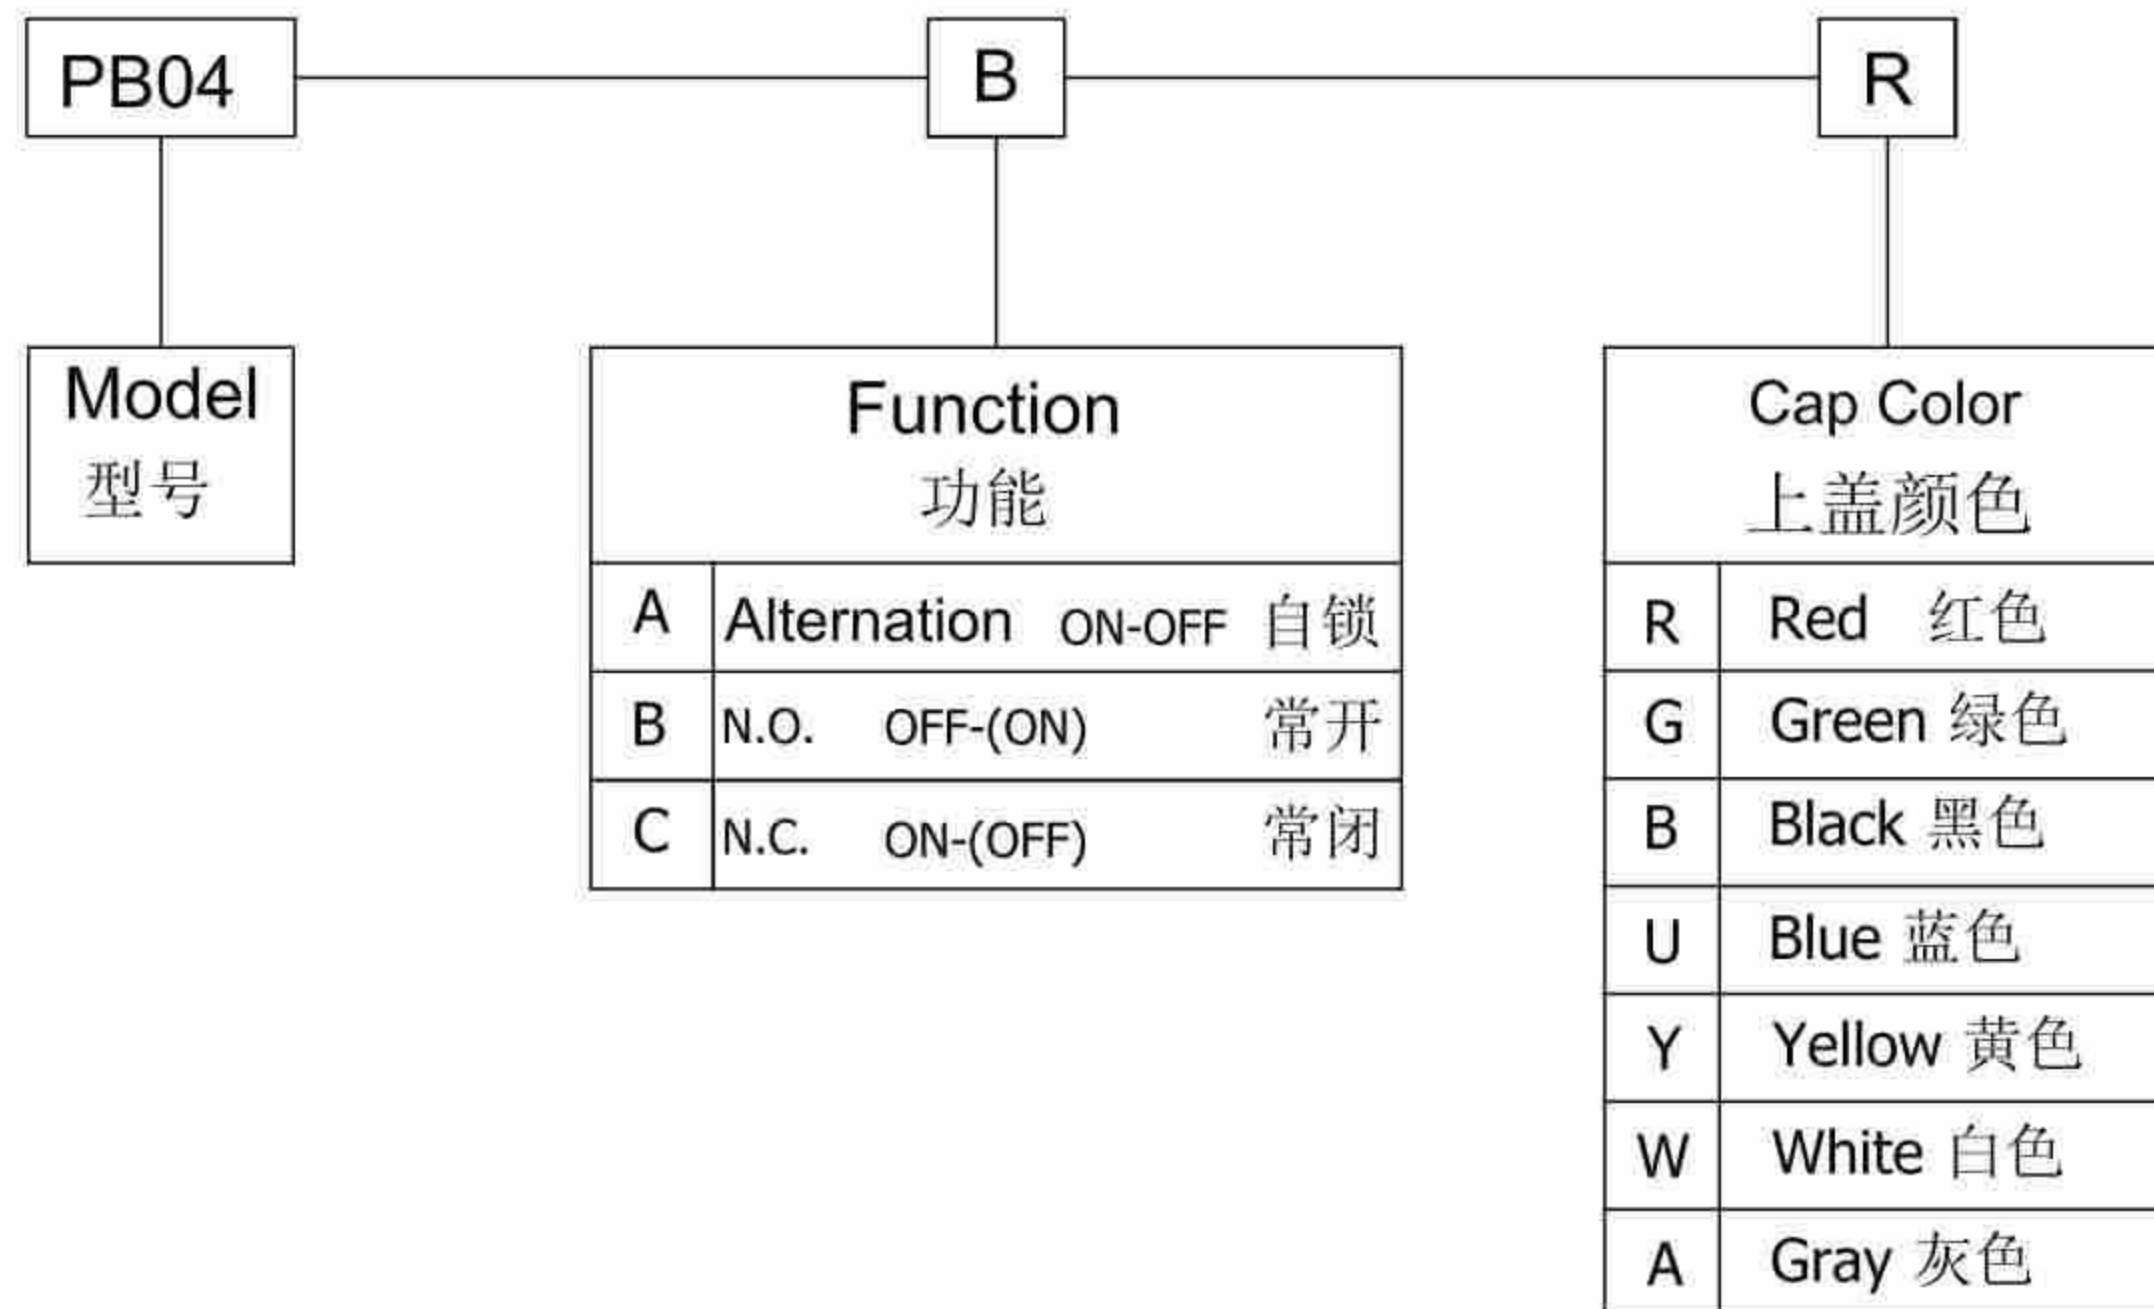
PB04

B

R

Model
型号

| Function 功能 | |
|---|---|
| A | Alternation ON-OFF 自锁 |
| B | N.O. OFF-(ON) 常开 |
| C | N.C. ON-(OFF) 常闭 |

| Cap Color 上盖颜色 | |
|---|---|
| R | Red 红色 |
| G | Green 绿色 |
| B | Black 黑色 |
| U | Blue 蓝色 |
| Y | Yellow 黄色 |
| W | White 白色 |
| A | Gray 灰色 |